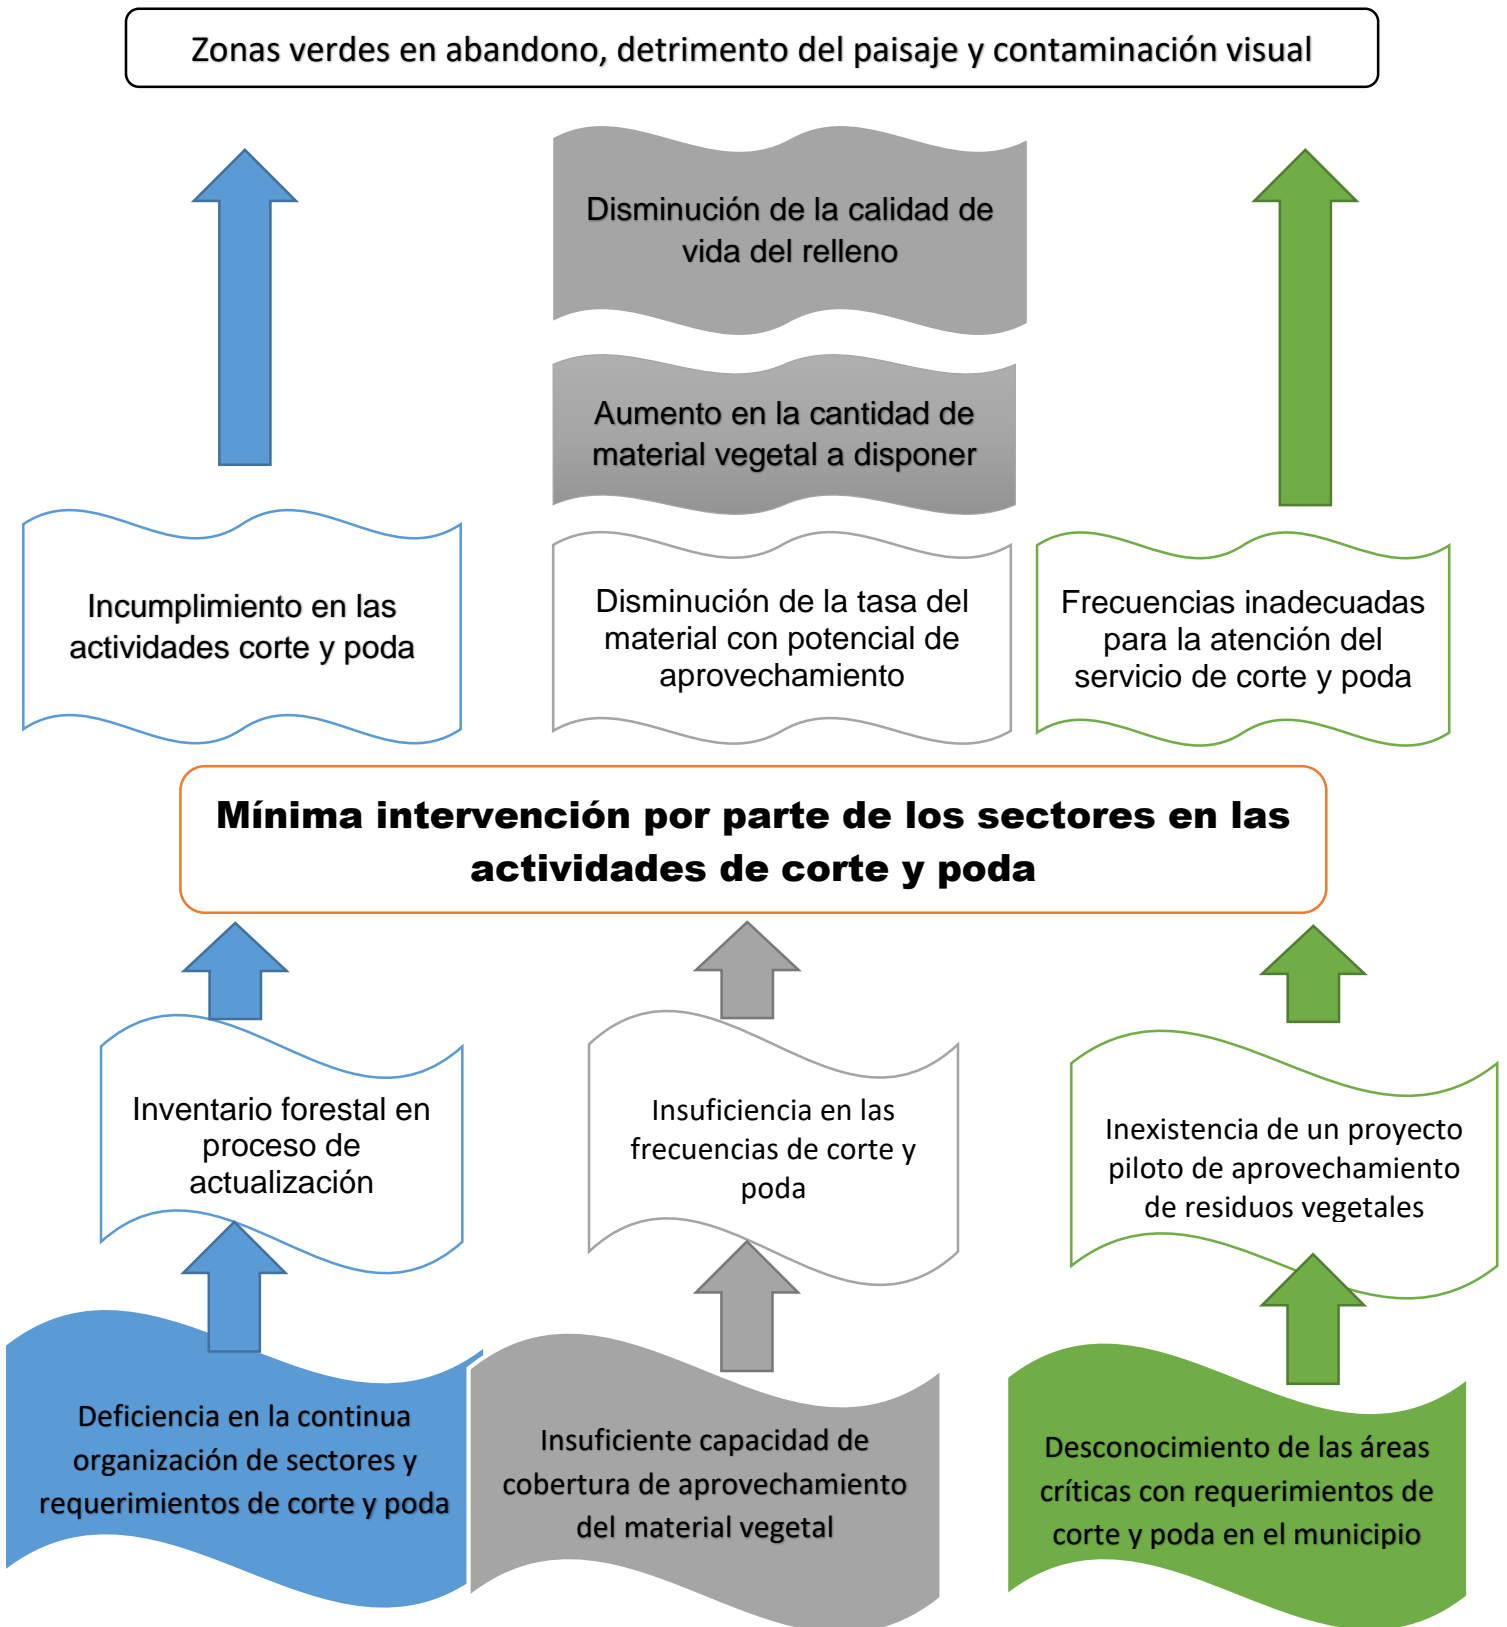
Zonas verdes en abandono, detrimento del paisaje y contaminación visual

Disminución de la calidad de vida del relleno

Aumento en la cantidad de material vegetal a disponer

Incumplimiento en las actividades corte y poda

Disminución de la tasa del material con potencial de aprovechamiento

Frecuencias inadecuadas para la atención del servicio de corte y poda

Mínima intervención por parte de los sectores en las actividades de corte y poda

Inventario forestal en proceso de actualización

Insuficiencia en las frecuencias de corte y poda

Inexistencia de un proyecto piloto de aprovechamiento de residuos vegetales

Deficiencia en la continua organización de sectores y requerimientos de corte y poda

Insuficiente capacidad de cobertura de aprovechamiento del material vegetal

Desconocimiento de las áreas críticas con requerimientos de corte y poda en el municipio